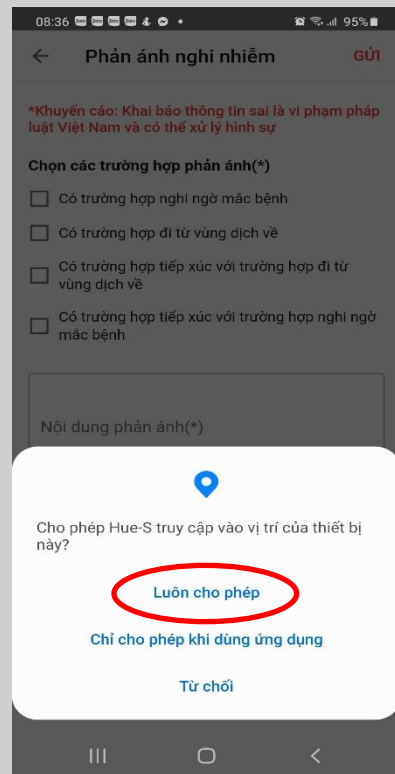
08:36 95%

Phản ánh nghi nhiễm

GỬI

*Khuyến cáo: Khai báo thông tin sai là vi phạm pháp luật Việt Nam và có thể xử lý hình sự

Chọn các trường hợp phản ánh(*)

Có trường hợp nghi ngờ mắc bệnh

Có trường hợp đi từ vùng dịch về

Có trường hợp tiếp xúc với trường hợp đi từ vùng dịch về

Có trường hợp tiếp xúc với trường hợp nghi ngờ mắc bệnh

Nội dung phản ánh(*)

Cho phép Hue-S truy cập vào vị trí của thiết bị này?

Luôn cho phép

Chỉ cho phép khi dùng ứng dụng

Từ chối